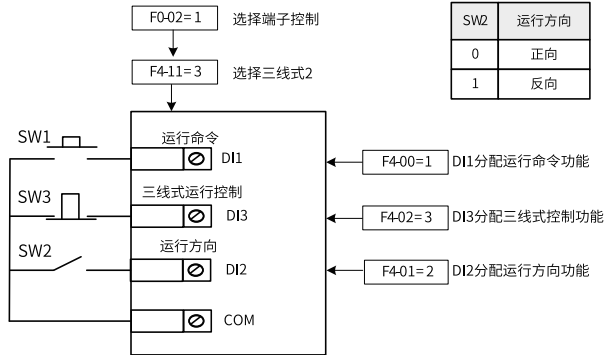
F0-02= 1 选择端子控制

F4-11= 3 选择三线式2

| SW2 | 运行方向 |
|---|---|
| 0 | 正向 |
| 1 | 反向 |

SW1

运行命令

DI1

F4-00=1 DI1分配运行命令功能

SW3

三线式运行控制

DI3

F4-02= 3 DI3分配三线式控制功能

SW2

运行方向

DI2

F4-01= 2 DI2分配运行方向功能

COM